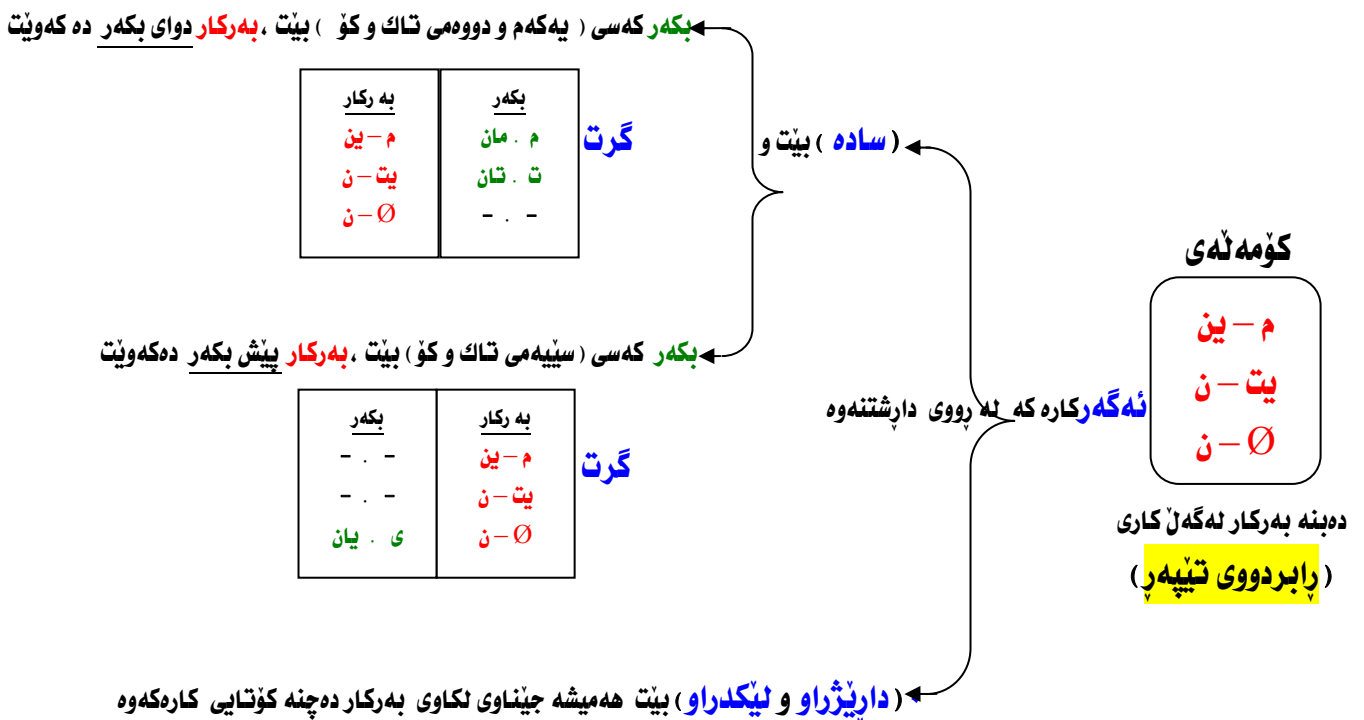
بکەر کەسی ( یەکەم و دووەمی تاک و کۆ ) بێت ،بەرکار دوای بکەر دە کەوێت

| بە رکار | بکەر |
|---|---|
| م – ین | م . مان |
| یت – ن | ت . تان |
| $\emptyset$ – ن | – . – |

گرت

( سادە ) بێت و

کۆمەڵەی

م – ین
یت – ن
$\emptyset$ – ن

بکەر کەسی ( سێیەمی تاک و کۆ ) بێت ،بەرکار پێش بکەر دەکەوێت

| بکەر | بە رکار |
|---|---|
| – . – | م – ین |
| – . – | یت – ن |
| ی . یان | $\emptyset$ – ن |

گرت

ئەگەرکارە کە لە ڕووی داڕشتنەوە

دەبنە بەرکار لەگەڵ کاری
( ڕابردووی تێپەڕ )

( داڕێژراو و لێکدراو ) بێت هەمیشە جێناوی لکاوی بەرکار دەچنە کۆتایی کارەکەوە